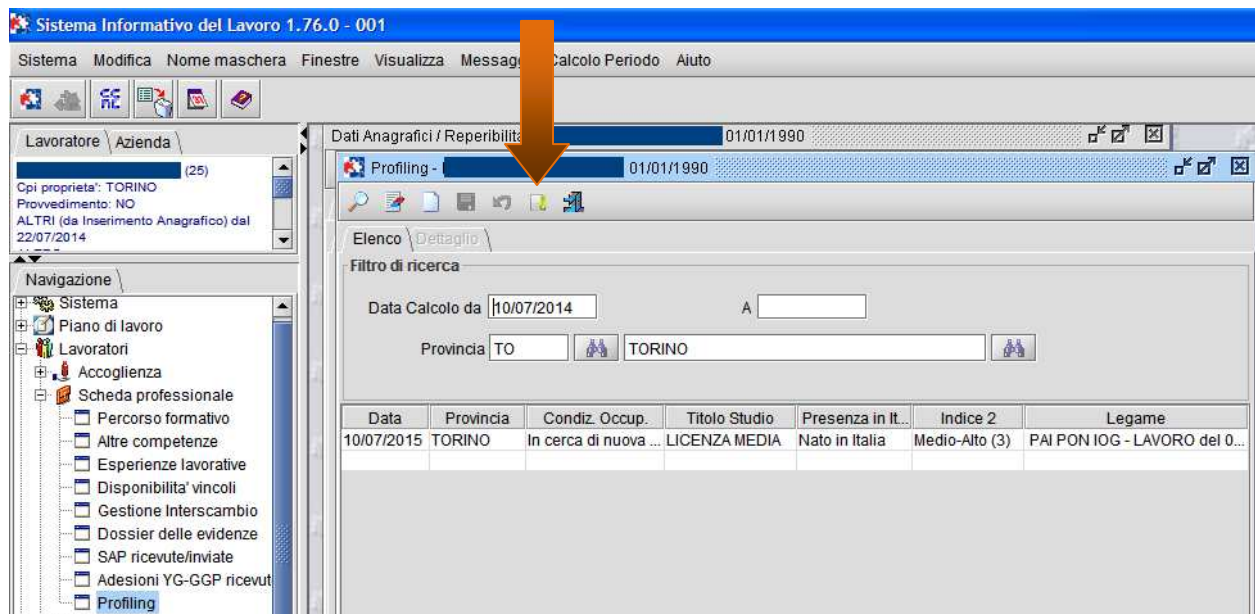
Sistema Informativo del Lavoro 1.76.0 - 001

Sistema Modifica Nome maschera Finestre Visualizza Messag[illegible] Calcolo Periodo Aiuto

Lavoratore Azienda

(25)
Cpi proprieta': TORINO
Provvedimento: NO
ALTRI (da Inserimento Anagrafico) dal 22/07/2014

Navigazione

Sistema
Piano di lavoro
Lavoratori
Accoglienza
Scheda professionale
Percorso formativo
Altre competenze
Esperienze lavorative
Disponibilita' vincoli
Gestione Interscambio
Dossier delle evidenze
SAP ricevute/inviate
Adesioni YG-GGP ricevut
Profiling

Dati Anagrafici / Reperibilita 01/01/1990

Profiling - 01/01/1990

Elenco Dettaglio

Filtro di ricerca

Data Calcolo da 10/07/2014 A

Provincia TO TORINO

| Data | Provincia | Condiz. Occup. | Titolo Studio | Presenza in It... | Indice 2 | Legame |
|---|---|---|---|---|---|---|
| 10/07/2015 | TORINO | In cerca di nuova ... | LICENZA MEDIA | Nato in Italia | Medio-Alto (3) | PAI PON IOG - LAVORO del 0... |